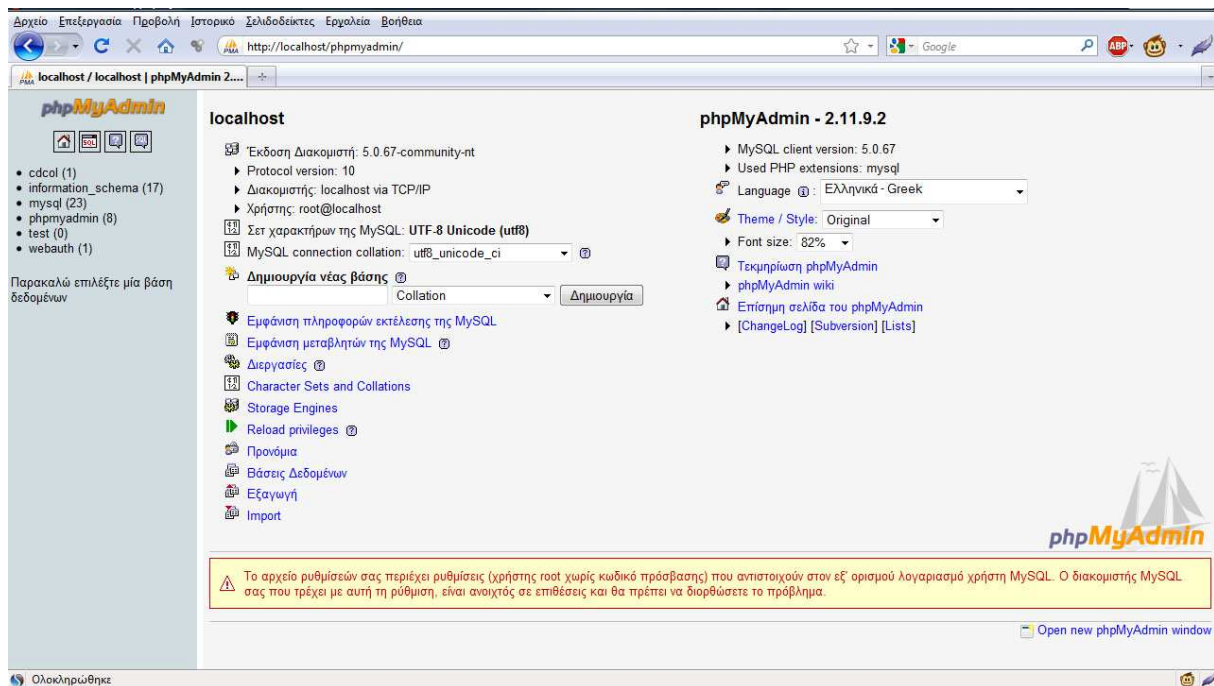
Αρχείο Επεξεργασία Προβολή Ιστορικό Σελιδοδείκτες Εργαλεία Βοήθεια

http://localhost/phpmyadmin/

Google

localhost / localhost | phpMyAdmin 2....

phpMyAdmin

- cdcol (1)
- information_schema (17)
- mysql (23)
- phpmyadmin (8)
- test (0)
- webauth (1)

Παρακαλώ επιλέξτε μία βάση δεδομένων

localhost

Έκδοση Διακομιστή: 5.0.67-community-nt

Protocol version: 10

Διακομιστής: localhost via TCP/IP

Χρήστης: root@localhost

Σετ χαρακτήρων της MySQL: UTF-8 Unicode (utf8)

MySQL connection collation: utf8_unicode_ci

Δημιουργία νέας βάσης

Collation

Δημιουργία

Εμφάνιση πληροφοριών εκτέλεσης της MySQL

Εμφάνιση μεταβλητών της MySQL

Διεργασίες

Character Sets and Collations

Storage Engines

Reload privileges

Προνόμια

Βάσεις Δεδομένων

Εξαγωγή

Import

phpMyAdmin - 2.11.9.2

MySQL client version: 5.0.67

Used PHP extensions: mysql

Language : Ελληνικά - Greek

Theme / Style: Original

Font size: 82%

Τεκμηρίωση phpMyAdmin

phpMyAdmin wiki

Επίσημη σελίδα του phpMyAdmin

[ChangeLog] [Subversion] [Lists]

phpMyAdmin

Το αρχείο ρυθμίσεών σας περιέχει ρυθμίσεις (χρήστης root χωρίς κωδικό πρόσβασης) που αντιστοιχούν στον εξ' ορισμού λογαριασμό χρήστη MySQL. Ο διακομιστής MySQL σας που τρέχει με αυτή τη ρύθμιση, είναι ανοιχτός σε επιθέσεις και θα πρέπει να διορθώσετε το πρόβλημα.

Open new phpMyAdmin window

Ολοκληρώθηκε